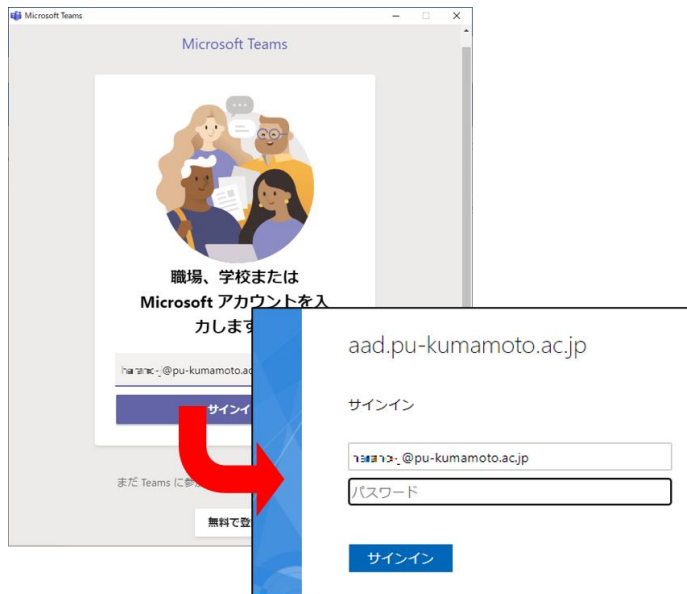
Microsoft Teams

Microsoft Teams

職場、学校または Microsoft アカウントを入力しま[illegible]

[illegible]@pu-kumamoto.ac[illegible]

サインイ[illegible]

まだ Teams に参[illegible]

無料で登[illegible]

aad.pu-kumamoto.ac.jp

サインイン

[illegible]@pu-kumamoto.ac.jp

パスワード

サインイン